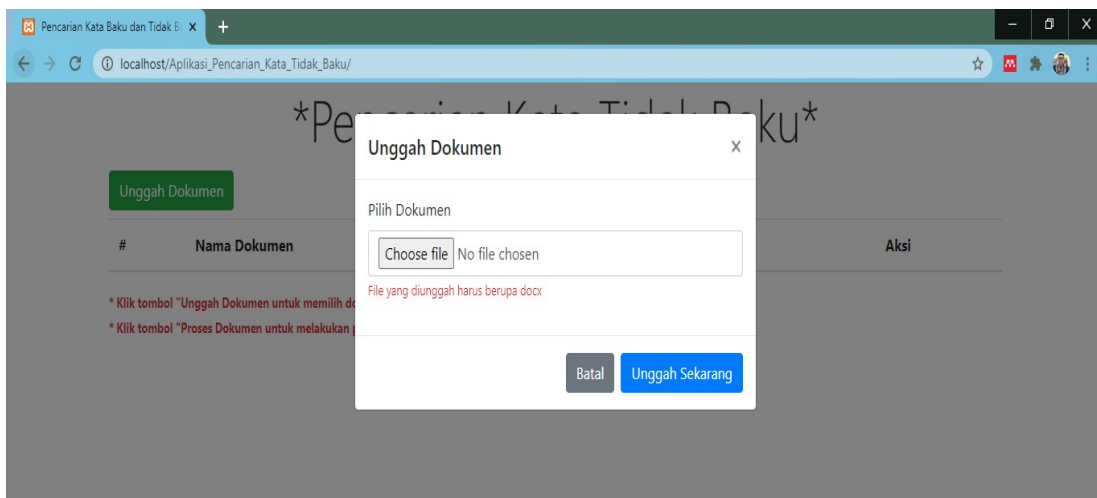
Pencarian Kata Baku dan Tidak B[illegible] X +

localhost/Aplikasi_Pencarian_Kata_Tidak_Baku/

*Pe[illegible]ku*

Unggah Dokumen

| # | Nama Dokumen | Aksi |
|---|---|---|

* Klik tombol "Unggah Dokumen untuk memilih d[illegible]

* Klik tombol "Proses Dokumen untuk melakukan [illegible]

Unggah Dokumen ×

Pilih Dokumen

Choose file No file chosen

File yang diunggah harus berupa docx

Batal Unggah Sekarang